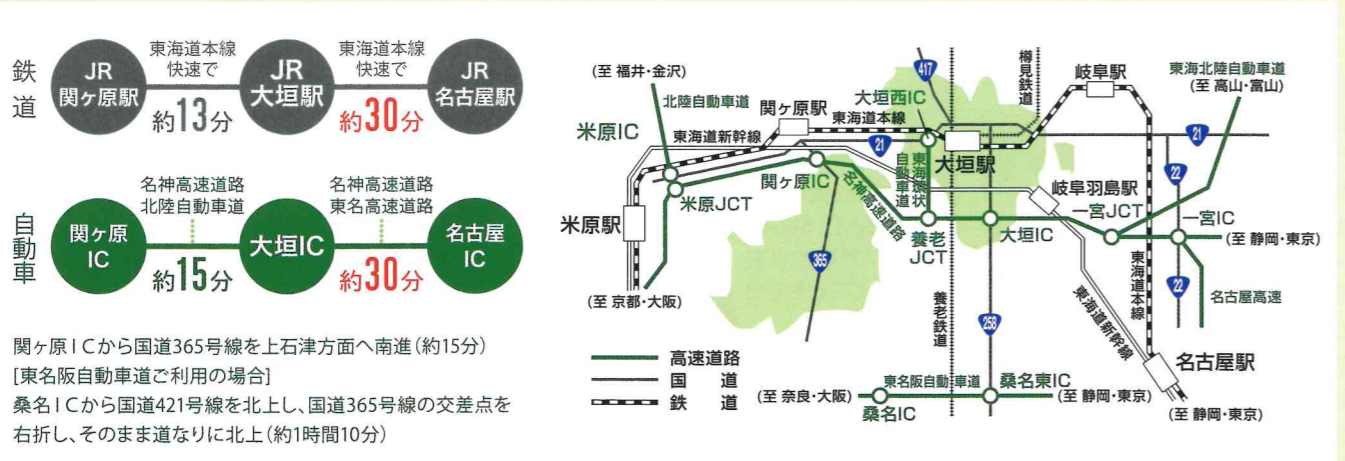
鉄道

JR 関ヶ原駅

東海道本線 快速で

約13分

JR 大垣駅

東海道本線 快速で

約30分

JR 名古屋駅

自動車

関ヶ原 IC

名神高速道路 北陸自動車道

約15分

大垣IC

名神高速道路 東名高速道路

約30分

名古屋 IC

関ヶ原ICから国道365号線を上石津方面へ南進（約15分）
[東名阪自動車道ご利用の場合]
桑名ICから国道421号線を北上し、国道365号線の交差点を右折し、そのまま道なりに北上（約1時間10分）

(至 福井・金沢)
北陸自動車道
米原IC
関ヶ原駅
東海道新幹線
東海道本線
417
大垣西IC
樽見鉄道
岐阜駅
東海北陸自動車道 (至 高山・富山)
21
21
大垣駅
自動車環状道
岐阜羽島駅
22
関ヶ原IC
名神高速道路
米原JCT
米原駅
一宮JCT
一宮IC
養老JCT
大垣IC
(至 静岡・東京)
365
東海道本線
22
名古屋高速
東海道新幹線
(至 京都・大阪)
養老鉄道
258
高速道路
国道
鉄道
名古屋駅
(至 奈良・大阪)
東名阪自動車道
桑名東IC
(至 静岡・東京)
桑名IC
(至 静岡・東京)